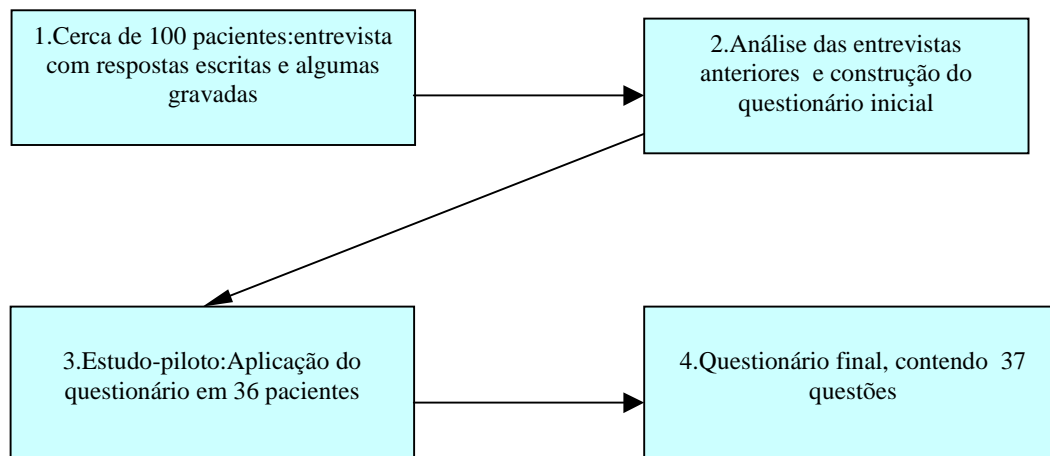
1.Cerca de 100 pacientes:entrevista com respostas escritas e algumas gravadas

2.Análise das entrevistas anteriores e construção do questionário inicial

3.Estudo-piloto:Aplicação do questionário em 36 pacientes

4.Questionário final, contendo 37 questões